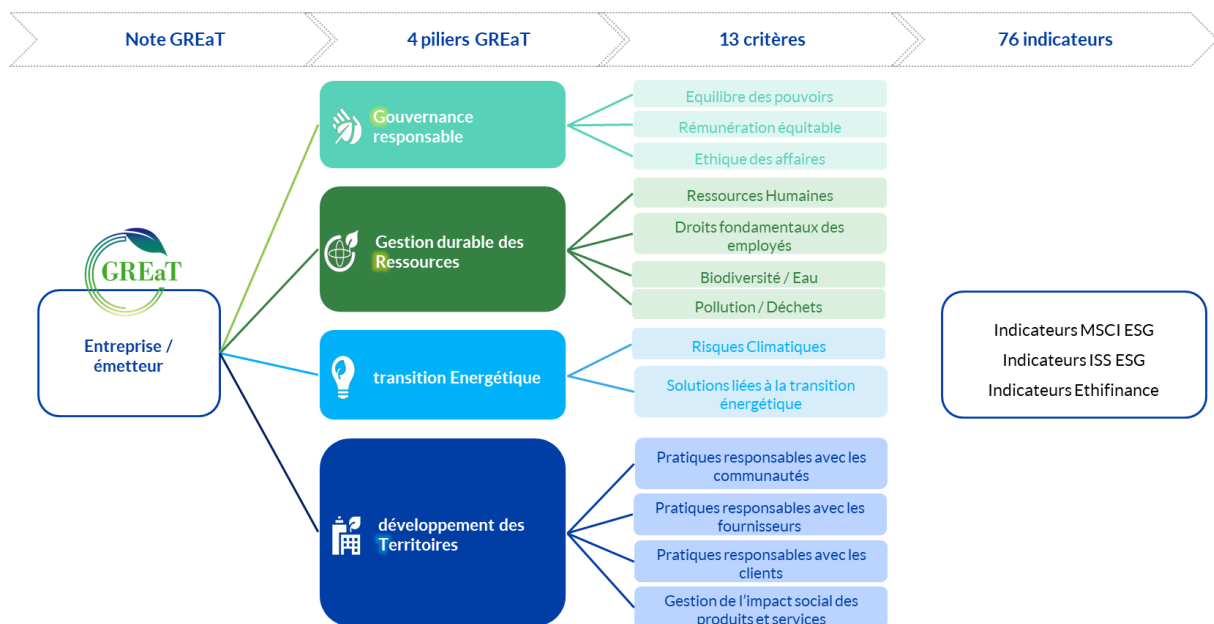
Note GREaT

4 piliers GREaT

13 critères

76 indicateurs

GREaT

Entreprise / émetteur

Gouvernance responsable

Gestion durable des Ressources

transition Energétique

développement des Territoires

Equilibre des pouvoirs

Rémunération équitable

Ethique des affaires

Ressources Humaines

Droits fondamentaux des employés

Biodiversité / Eau

Pollution / Déchets

Risques Climatiques

Solutions liées à la transition énergétique

Pratiques responsables avec les communautés

Pratiques responsables avec les fournisseurs

Pratiques responsables avec les clients

Gestion de l'impact social des produits et services

Indicateurs MSCI ESG

Indicateurs ISS ESG

Indicateurs Ethifinance